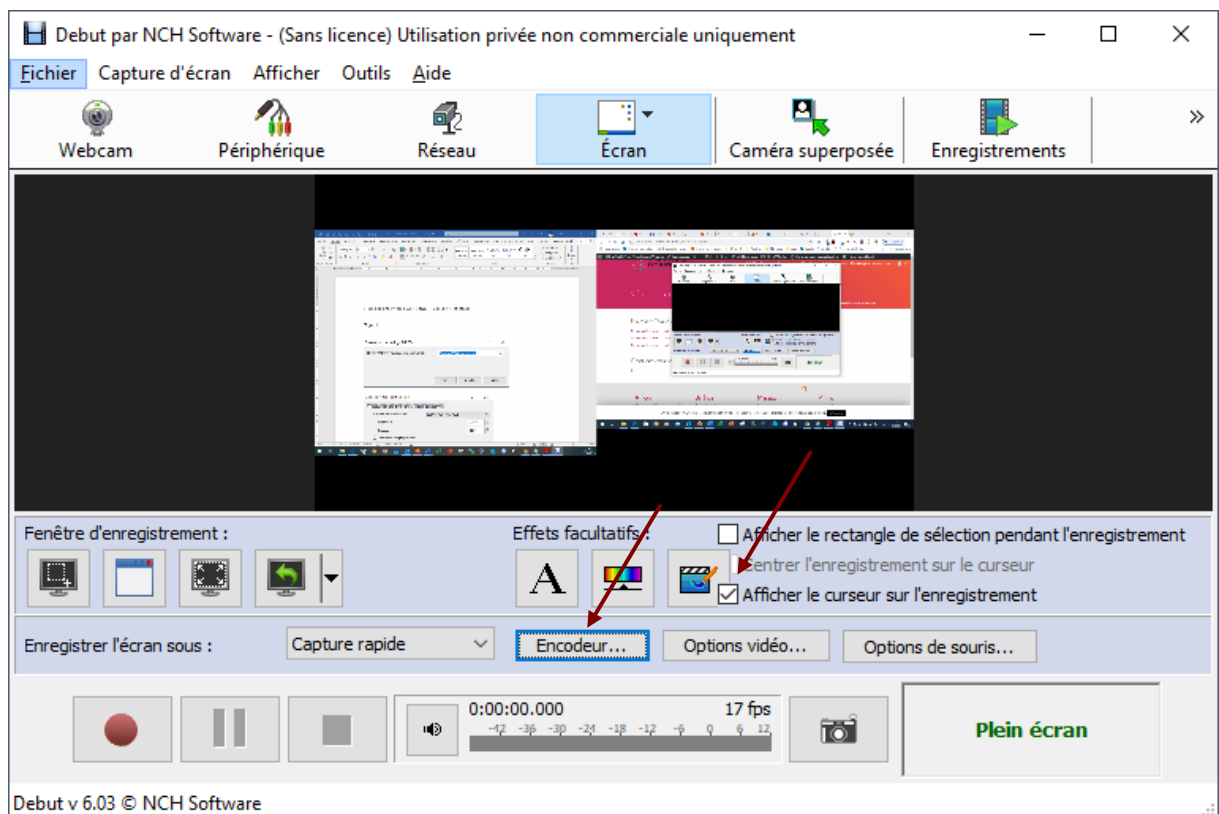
Debut par NCH Software - (Sans licence) Utilisation privée non commerciale uniquement

Fichier Capture d'écran Afficher Outils Aide

Webcam Périphérique Réseau Écran Caméra superposée Enregistrements »

Fenêtre d'enregistrement :

Effets facultatifs :

Afficher le rectangle de sélection pendant l'enregistrement

Centrer l'enregistrement sur le curseur

Afficher le curseur sur l'enregistrement

Enregistrer l'écran sous : Capture rapide

Encodeur... Options vidéo... Options de souris...

0:00:00.000 17 fps

-42 -36 -30 -24 -18 -12 -6 0 6 12

Plein écran

Debut v 6.03 © NCH Software